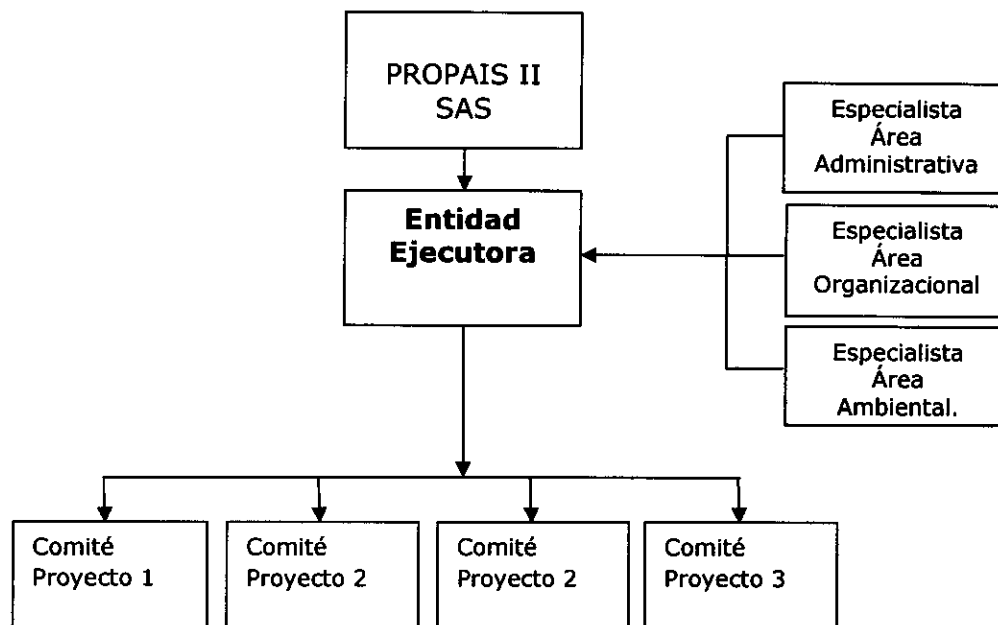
PROPAIS II SAS

Entidad Ejecutora

Especialista Área Administrativa

Especialista Área Organizacional

Especialista Área Ambiental.

Comité Proyecto 1

Comité Proyecto 2

Comité Proyecto 2

Comité Proyecto 3